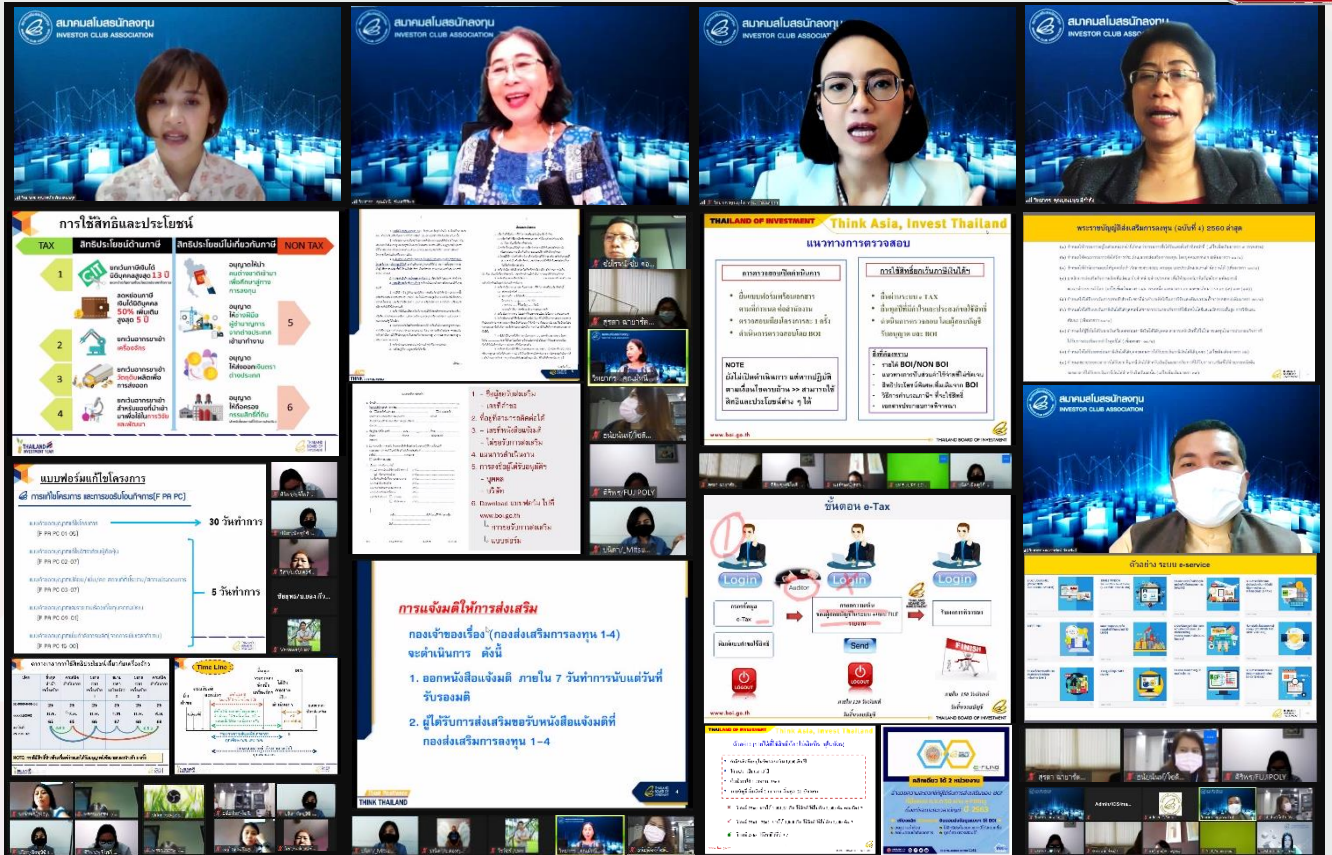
สมาคมส่งเสริมนักลงทุน
INVESTOR CLUB ASSOCIATION

สมาคมส่งเสริมนักลงทุน
INVESTOR CLUB ASSOCIATION

สมาคมส่งเสริมนักลงทุน
INVESTOR CLUB ASSOCIATION

สมาคมส่งเสริมนักลงทุน
INVESTOR CLUB ASSOCIATION

การใช้สิทธิและประโยชน์

| TAX | สิทธิประโยชน์ด้านภาษี | สิทธิประโยชน์ไม่เกี่ยวกับภาษี | NON TAX |
|---|---|---|---|
| 1 | ยกเว้นภาษีเงินได้นิติบุคคลสูงสุด 13 ปี | อนุญาตให้นำคนต่างด้าวเข้ามาเพื่อศึกษาลู่ทางการลงทุน | 5 |
| | ลดหย่อนภาษีเงินได้นิติบุคคล 50% เพิ่มเติมสูงสุด 5 ปี | อนุญาตให้ช่างฝีมือผู้ชำนาญการจากต่างประเทศเข้ามาทำงาน | |
| 2 | ยกเว้นอากรขาเข้าเครื่องจักร | อนุญาตให้ถือกรรมสิทธิ์ที่ดิน | |
| 3 | ยกเว้นอากรขาเข้าวัตถุดิบผลิตเพื่อการส่งออก | อนุญาตให้ส่งเงินออกนอกราชอาณาจักรเป็นเงินตราต่างประเทศ | |
| 4 | ยกเว้นอากรขาเข้าสำหรับของที่นำเข้ามาเพื่อใช้ในการวิจัยและพัฒนา | อนุญาตให้ถือครองกรรมสิทธิ์ที่ดิน | 6 |

THAILAND INVESTMENT YEAR

THINK THAILAND

1. ขื่อผู้ขอรับส่งเสริม
เลขที่บัตร
2. ชื่อผู้ติดต่อได้
3. เลขที่หนังสือแจ้งเวียน
ให้ขอรับการส่งเสริม
4. หมายที่ตั้งโรงงาน
5. การลงชื่อผู้มีอำนาจ
- บุคคล
- นิติฯ
6. Download แบบฟอร์ม ได้ที่
www.boi.go.th
การขอรับการส่งเสริม
แบบฟอร์ม

แบบฟอร์มแก้ไขโครงการ
การแก้ไขโครงการ และการขอรับโอนกิจการ(F PA PC)
(F PA PC 01 00) 30 วันทำการ
(F PA PC 02 07)
(F PA PC 03 07) 5 วันทำการ
(F PA PC 05 01)
(F PA PC 10 00)

Time Line

THAILAND OF INVESTMENT Think Asia, Invest Thailand
แนวทางการตรวจสอบ
การตรวจสอบปีแรกที่ดำเนินการ
การใช้สิทธิ์ยกเว้นภาษีเงินได้
• TAX
NOTE
สิ่งที่ควรทราบ
• รายได้ BOI/NON BOI
www.boi.go.th

ขั้นตอน e-Tax
Login
Login
Login
e-Tax
Send
LOGOUT
LOGOUT
FINISH
www.boi.go.th
THAILAND BOARD OF INVESTMENT

การแจ้งมติให้การส่งเสริม
กองเจ้าของเรื่อง (กองส่งเสริมการลงทุน 1-4) จะดำเนินการ ดังนี้
1. ออกหนังสือแจ้งมติ ภายใน 7 วันทำการนับแต่วันที่รับรองมติ
2. ผู้ได้รับการส่งเสริมขอรับหนังสือแจ้งมติที่กองส่งเสริมการลงทุน 1-4
THINK THAILAND

THAILAND OF INVESTMENT Think Asia, Invest Thailand

คลิกเดียว ได้ 2 หน่วยงาน
e-Filing

พระราชบัญญัติส่งเสริมการลงทุน (ฉบับที่ 4) 2560 ล่าสุด

สมาคมส่งเสริมนักลงทุน
INVESTOR CLUB ASSOCIATION

ตัวอย่าง ระบบ e-service

สุชาดา จาฯ
FUJIPOLY
FUJIPOLY